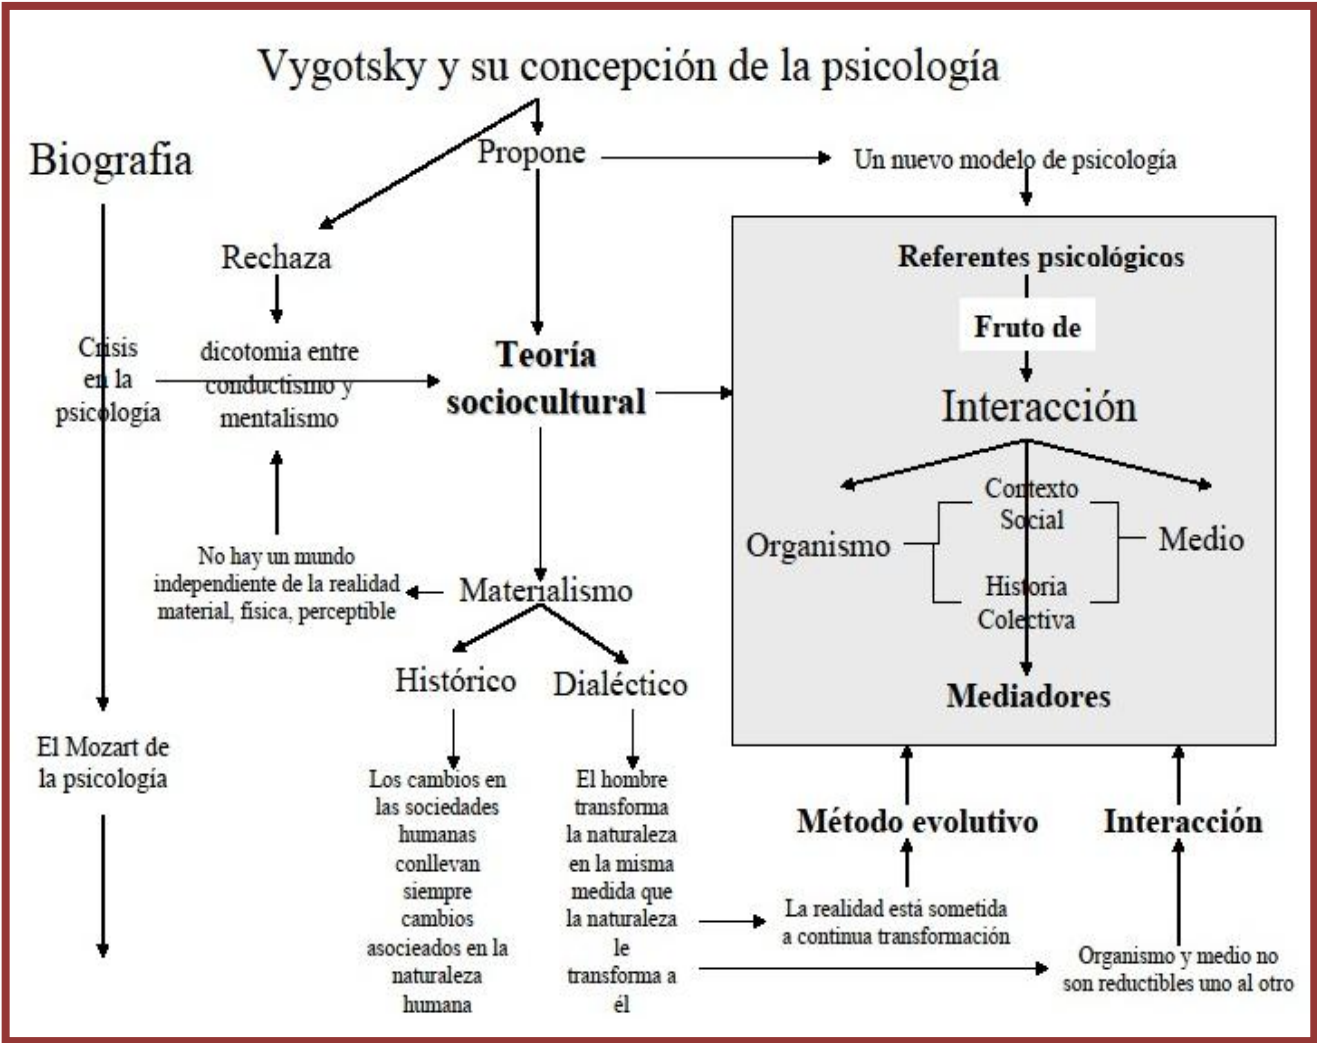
Vygotsky y su concepción de la psicología

Biografia

Propone

Un nuevo modelo de psicología

Rechaza

dicotomia entre conductismo y mentalismo

Crisis en la psicología

Teoría sociocultural

Referentes psicológicos

Fruto de

Interacción

Contexto Social

Historia Colectiva

Organismo

Medio

Mediadores

No hay un mundo independiente de la realidad material, fisica, perceptible

Materialismo

Histórico

Dialéctico

El Mozart de la psicología

Los cambios en las sociedades humanas conllevan siempre cambios asocieados en la naturaleza humana

El hombre transforma la naturaleza en la misma medida que la naturaleza le transforma a él

Método evolutivo

Interacción

La realidad está sometida a continua transformación

Organismo y medio no son reductibles uno al otro